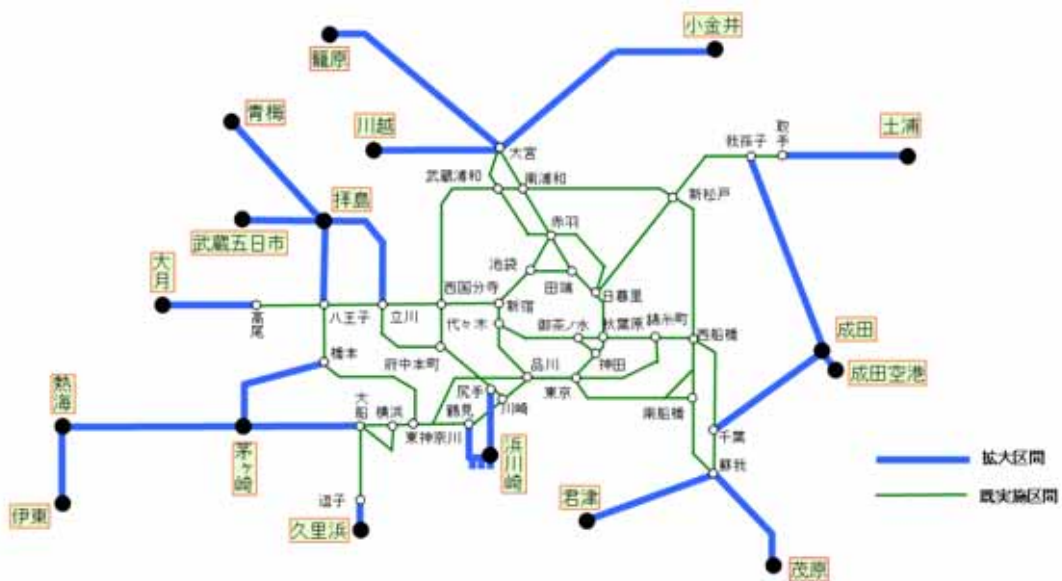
小金井
籠原
青梅
川越
大宮
土浦
取手
我孫子
武蔵浦和
南浦和
新松戸
拝島
武蔵五日市
赤羽
池袋
田端
大月
西国分寺
新宿
日暮里
高尾
八王子
立川
代々木
御茶ノ水
秋葉原
錦糸町
西船橋
成田
成田空港
橋本
府中本町
品川
神田
熱海
尻手
東京
大船
横浜
鶴見
川崎
南船橋
東神奈川
浜川崎
千葉
茅ヶ崎
蘇我
拡大区間
既実施区間
逗子
君津
伊東
久里浜
茂原